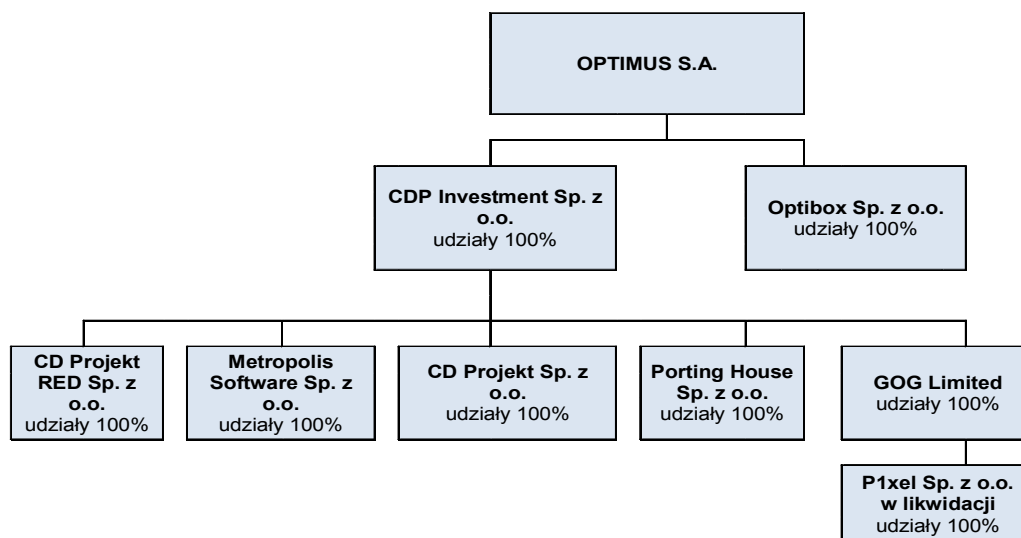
OPTIMUS S.A.

CDP Investment Sp. z o.o.
udziały 100%

Optibox Sp. z o.o.
udziały 100%

CD Projekt RED Sp. z o.o.
udziały 100%

Metropolis Software Sp. z o.o.
udziały 100%

CD Projekt Sp. z o.o.
udziały 100%

Porting House Sp. z o.o.
udziały 100%

GOG Limited
udziały 100%

P1xel Sp. z o.o. w likwidacji
udziały 100%